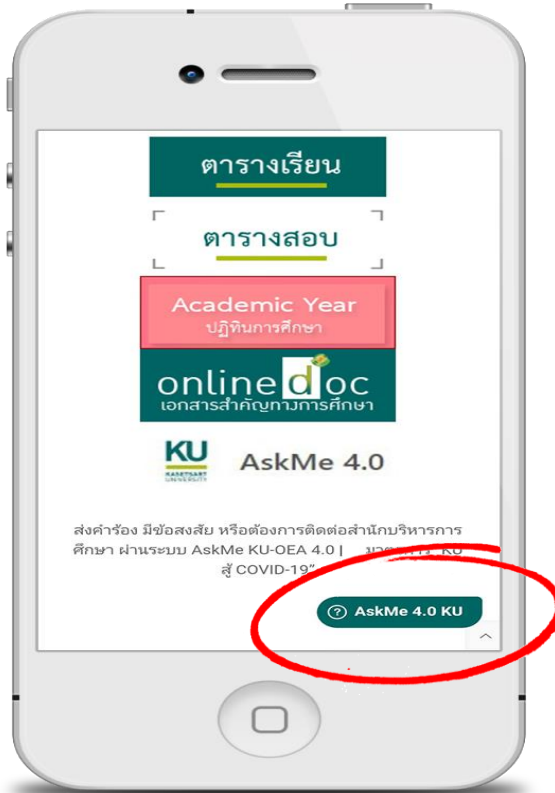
ตารางเรียน

ตารางสอบ

Academic Year
ปฏิทินการศึกษา

onlinedoc
เอกสารสำคัญทางการศึกษา

KU
KASETSART UNIVERSITY

AskMe 4.0

ส่งคำร้อง มีข้อสงสัย หรือต้องการติดต่อสำนักบริหารการศึกษา ผ่านระบบ AskMe KU-OEA 4.0 | มาตรการ "KU สู้ COVID-19"

AskMe 4.0 KU